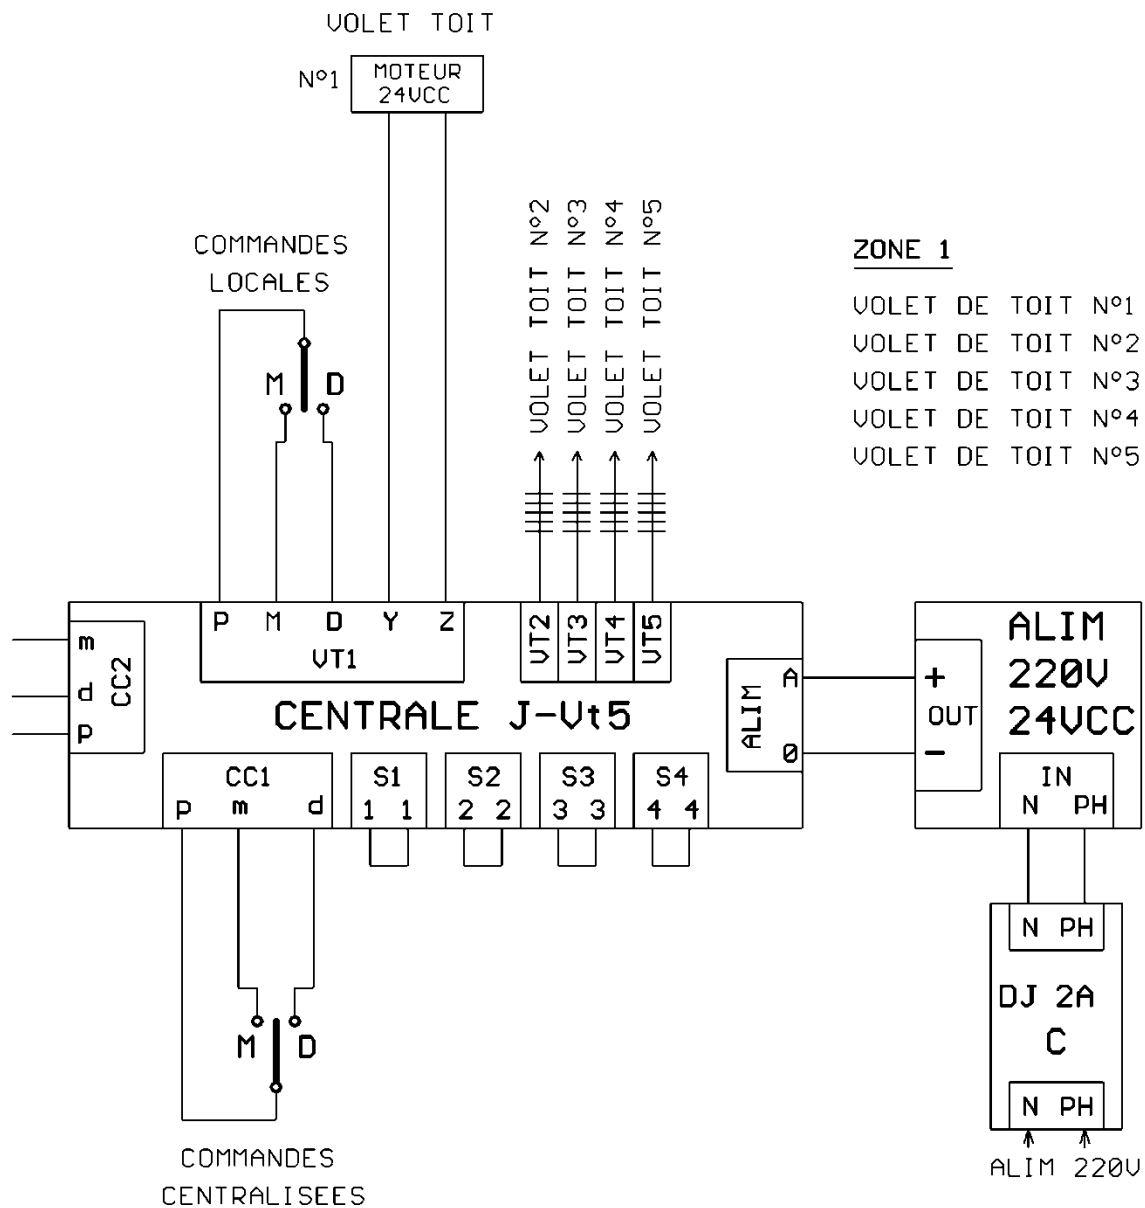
VOLET TOIT

N°1 MOTEUR 24VCC

COMMANDES LOCALES

M D

VOLET TOIT N°2
VOLET TOIT N°3
VOLET TOIT N°4
VOLET TOIT N°5

ZONE 1

VOLET DE TOIT N°1
VOLET DE TOIT N°2
VOLET DE TOIT N°3
VOLET DE TOIT N°4
VOLET DE TOIT N°5

P M D Y Z
VT1

VT2 VT3 VT4 VT5

m
d
P
CC2

CENTRALE J-Vt5

ALIM
A
0

+
OUT
−

ALIM
220V
24VCC

IN
N PH

CC1
P m d

S1
1 1

S2
2 2

S3
3 3

S4
4 4

N PH

DJ 2A
C

N PH

ALIM 220V

M D

COMMANDES
CENTRALISEES